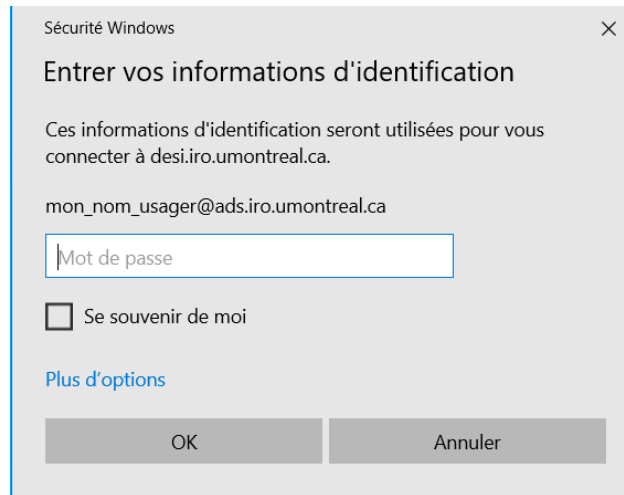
Sécurité Windows

×

Entrer vos informations d'identification

Ces informations d'identification seront utilisées pour vous connecter à desi.iro.umontreal.ca.

mon_nom_usager@ads.iro.umontreal.ca

Mot de passe

Se souvenir de moi

Plus d'options

OK

Annuler